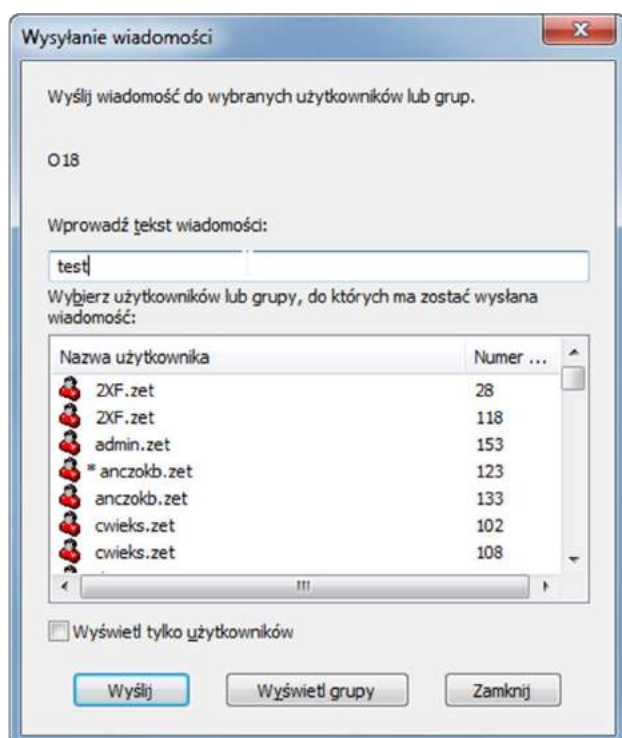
Wysyłanie wiadomości

Wyślij wiadomość do wybranych użytkowników lub grup.

O18

Wprowadź tekst wiadomości:

test

Wybierz użytkowników lub grupy, do których ma zostać wysłana wiadomość:

| Nazwa użytkownika | Numer ... |
|---|---|
| 2XF.zet | 28 |
| 2XF.zet | 118 |
| admin.zet | 153 |
| * anczokb.zet | 123 |
| anczokb.zet | 133 |
| cwieks.zet | 102 |
| cwieks.zet | 108 |

Wyświetl tylko użytkowników

Wyślij

Wyświetl grupy

Zamknij